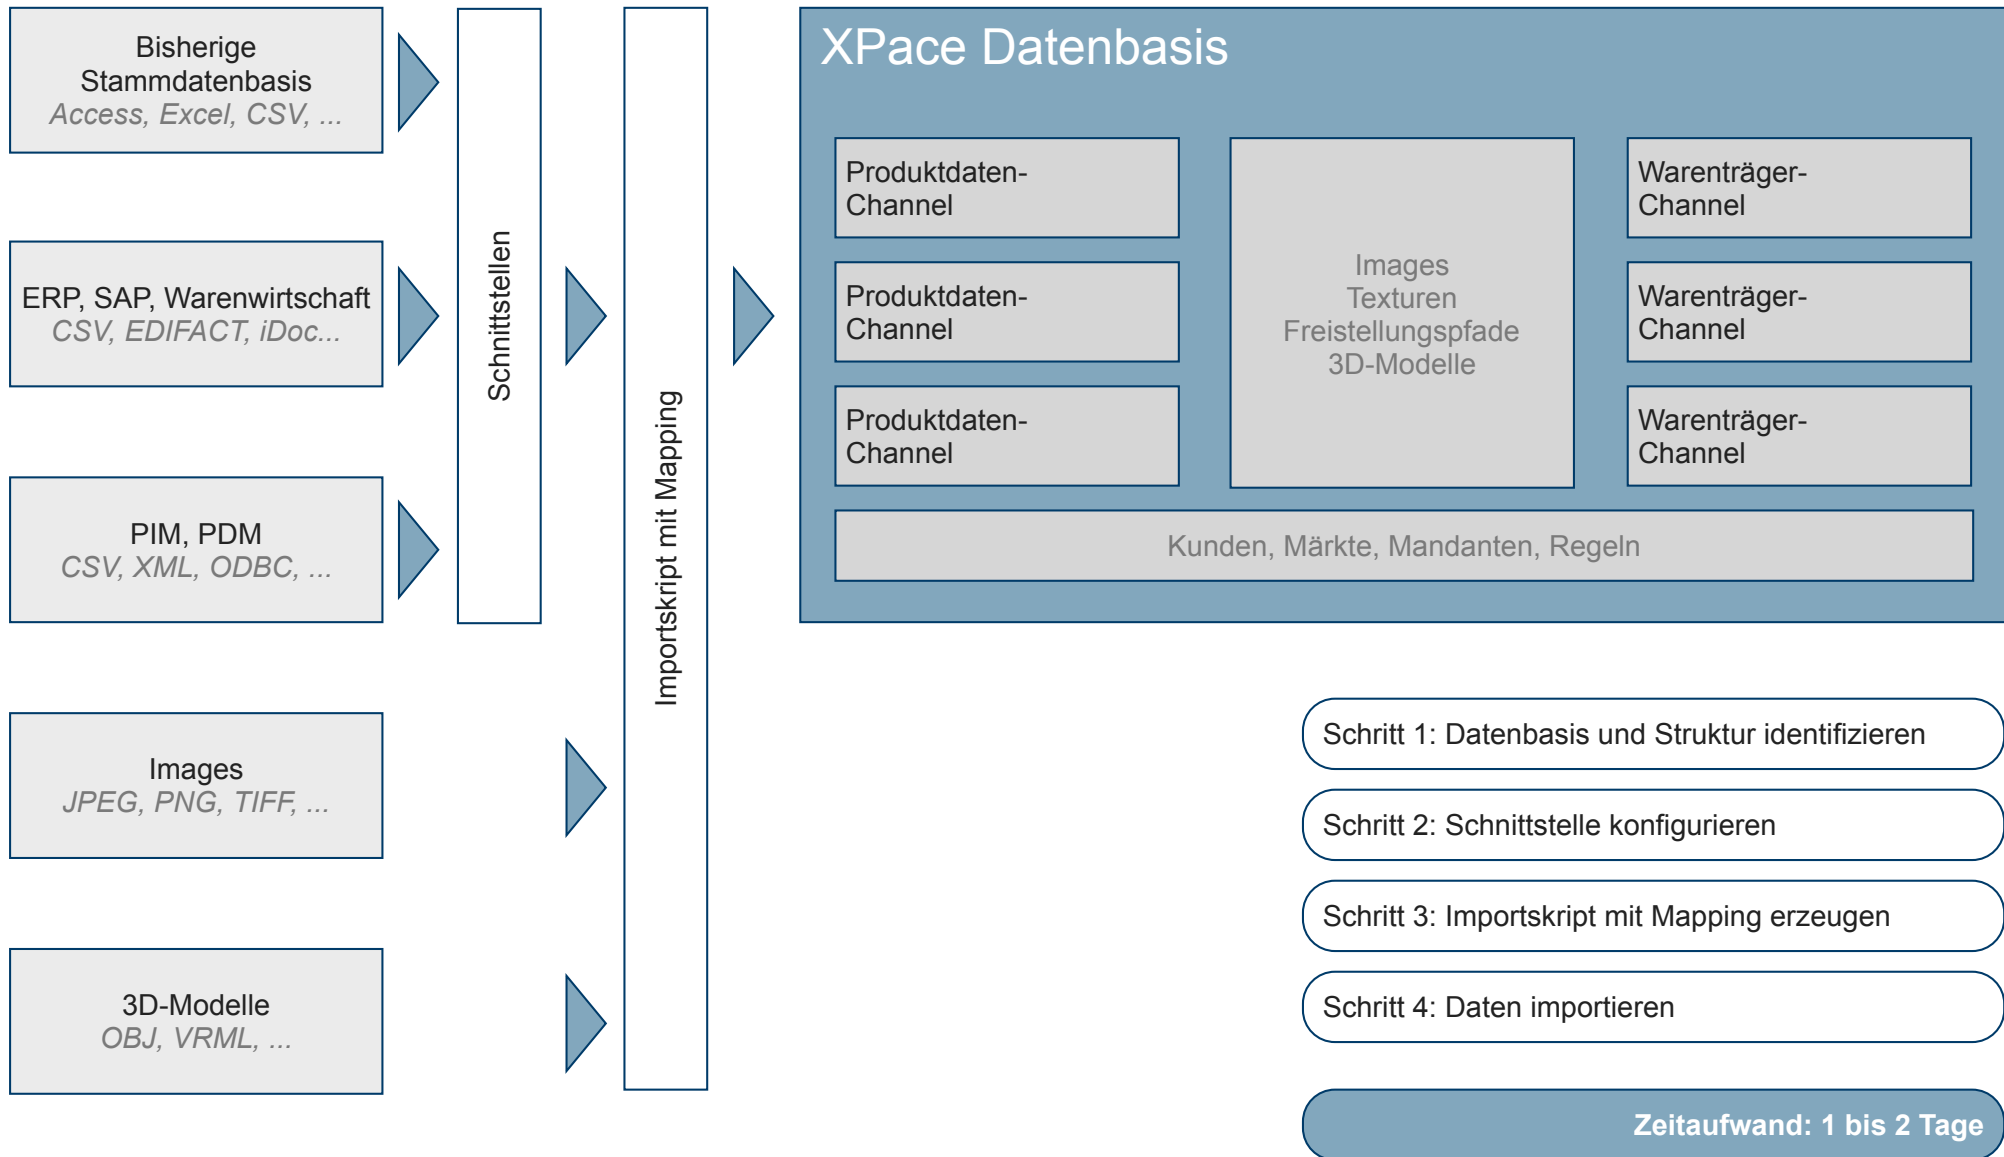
Bisherige Stammdatenbasis
Access, Excel, CSV, ...

ERP, SAP, Warenwirtschaft
CSV, EDIFACT, iDoc...

PIM, PDM
CSV, XML, ODBC, ...

Images
JPEG, PNG, TIFF, ...

3D-Modelle
OBJ, VRML, ...

Schnittstellen

Importskript mit Mapping

XPace Datenbasis

Produktdaten-Channel

Produktdaten-Channel

Produktdaten-Channel

Images
Texturen
Freistellungspfade
3D-Modelle

Warenträger-Channel

Warenträger-Channel

Warenträger-Channel

Kunden, Märkte, Mandanten, Regeln

Schritt 1: Datenbasis und Struktur identifizieren

Schritt 2: Schnittstelle konfigurieren

Schritt 3: Importskript mit Mapping erzeugen

Schritt 4: Daten importieren

Zeitaufwand: 1 bis 2 Tage